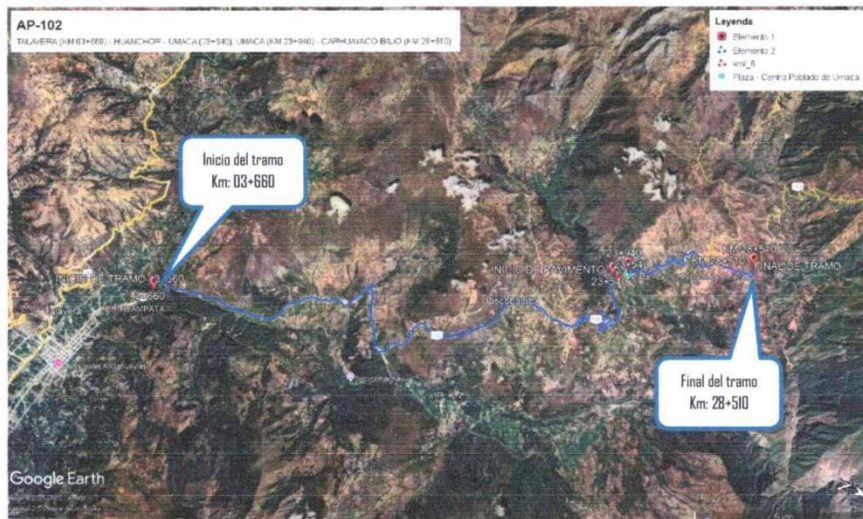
AP-102
TALAVERA (KM 03+660) - HUANCHOR - UMACA (23+540); UMACA (KM 23+940) - CAPHUAYACO BAJO (KM 28+510)

Leyenda
Elemento 1
Elemento 2
kml_6
Plaza - Centro Poblado de Umaca

Inicio del tramo
Km: 03+660

INICIO DE TRAMO
3+660
03+660
Talavera
HUAMPATA

INICIO DE PAVIMENTO
23+540
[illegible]
FINAL DE TRAMO
KM 28+510

Final del tramo
Km: 28+510

Google Earth
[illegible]